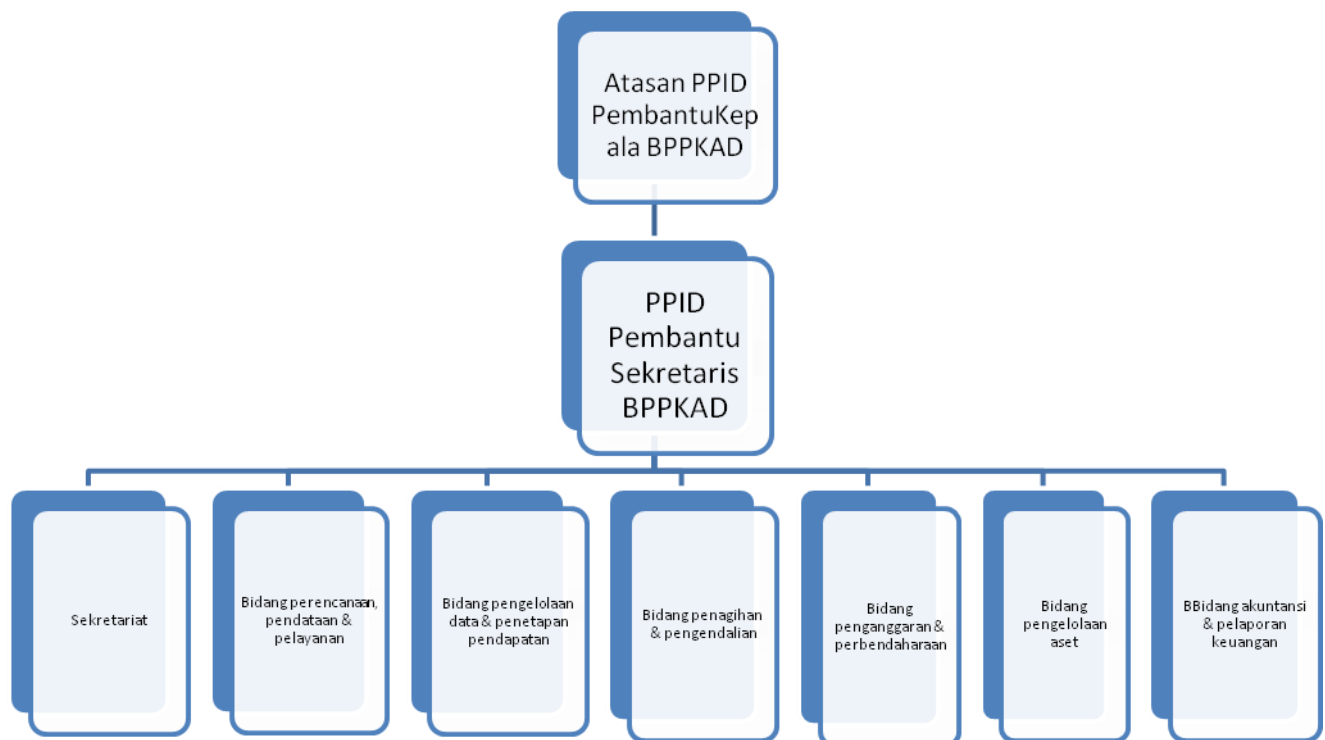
Atasan PPID PembantuKepala BPPKAD

PPID Pembantu Sekretaris BPPKAD

Sekretariat

Bidang perencanaan, pendataan & pelayanan

Bidang pengelolaan data & penetapan pendapatan

Bidang penagihan & pengendalian

Bidang penganggaran & perbendaharaan

Bidang pengelolaan aset

BBidang akuntansi & pelaporan keuangan